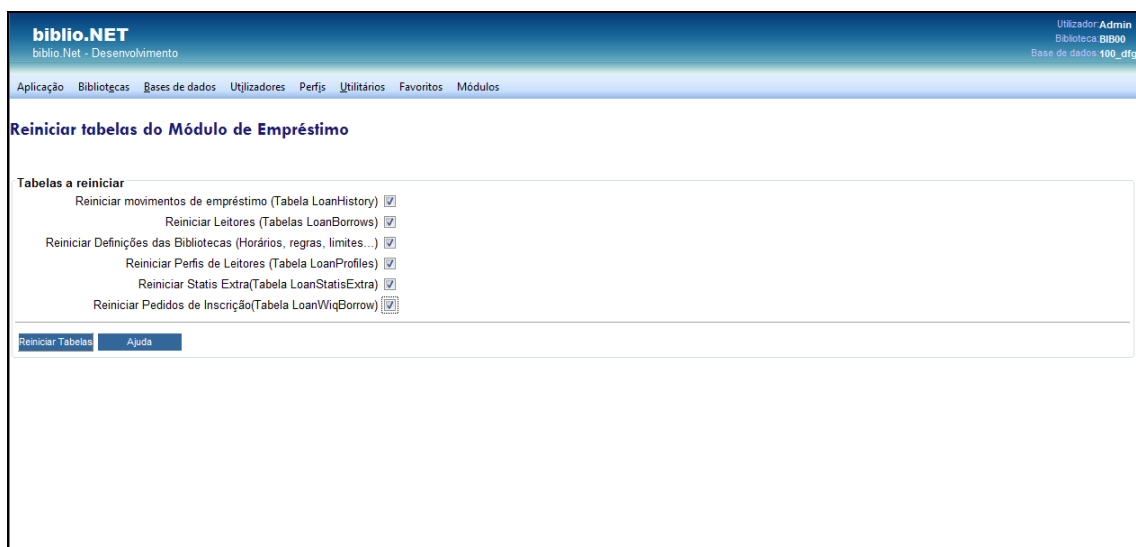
biblio.NET
biblio.Net - Desenvolvimento

Utilizador:Admin
Biblioteca:BIB00
Base de dados:100_dfg

Aplicação Bibliotecas Bases de dados Utilizadores Perfis Utilitários Favoritos Módulos

Reiniciar tabelas do Módulo de Empréstimo

Tabelas a reiniciar
Reiniciar movimentos de empréstimo (Tabela LoanHistory)
Reiniciar Leitores (Tabelas LoanBorrows)
Reiniciar Definições das Bibliotecas (Horários, regras, limites...)
Reiniciar Perfis de Leitores (Tabela LoanProfiles)
Reiniciar Statis Extra(Tabela LoanStatisExtra)
Reiniciar Pedidos de Inscrição(Tabela LoanWiqBorrow)

Reiniciar Tabelas Ajuda